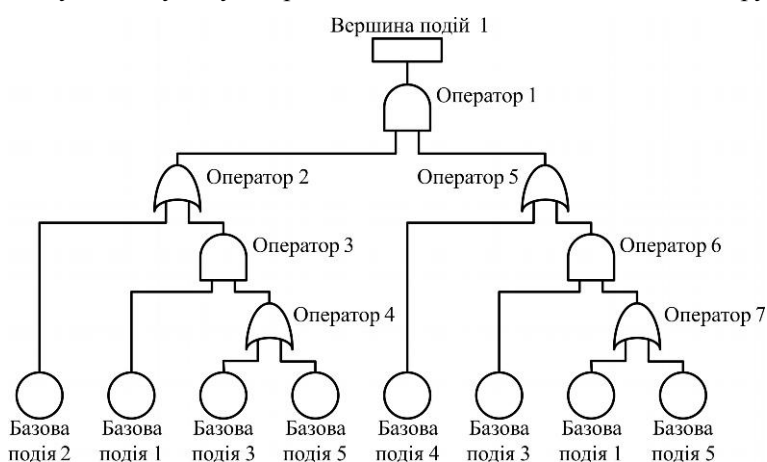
Вершина подій 1

Оператор 1

Оператор 2

Оператор 5

Оператор 3

Оператор 6

Оператор 4

Оператор 7

Базова подія 2

Базова подія 1

Базова подія 3

Базова подія 5

Базова подія 4

Базова подія 3

Базова подія 1

Базова подія 5